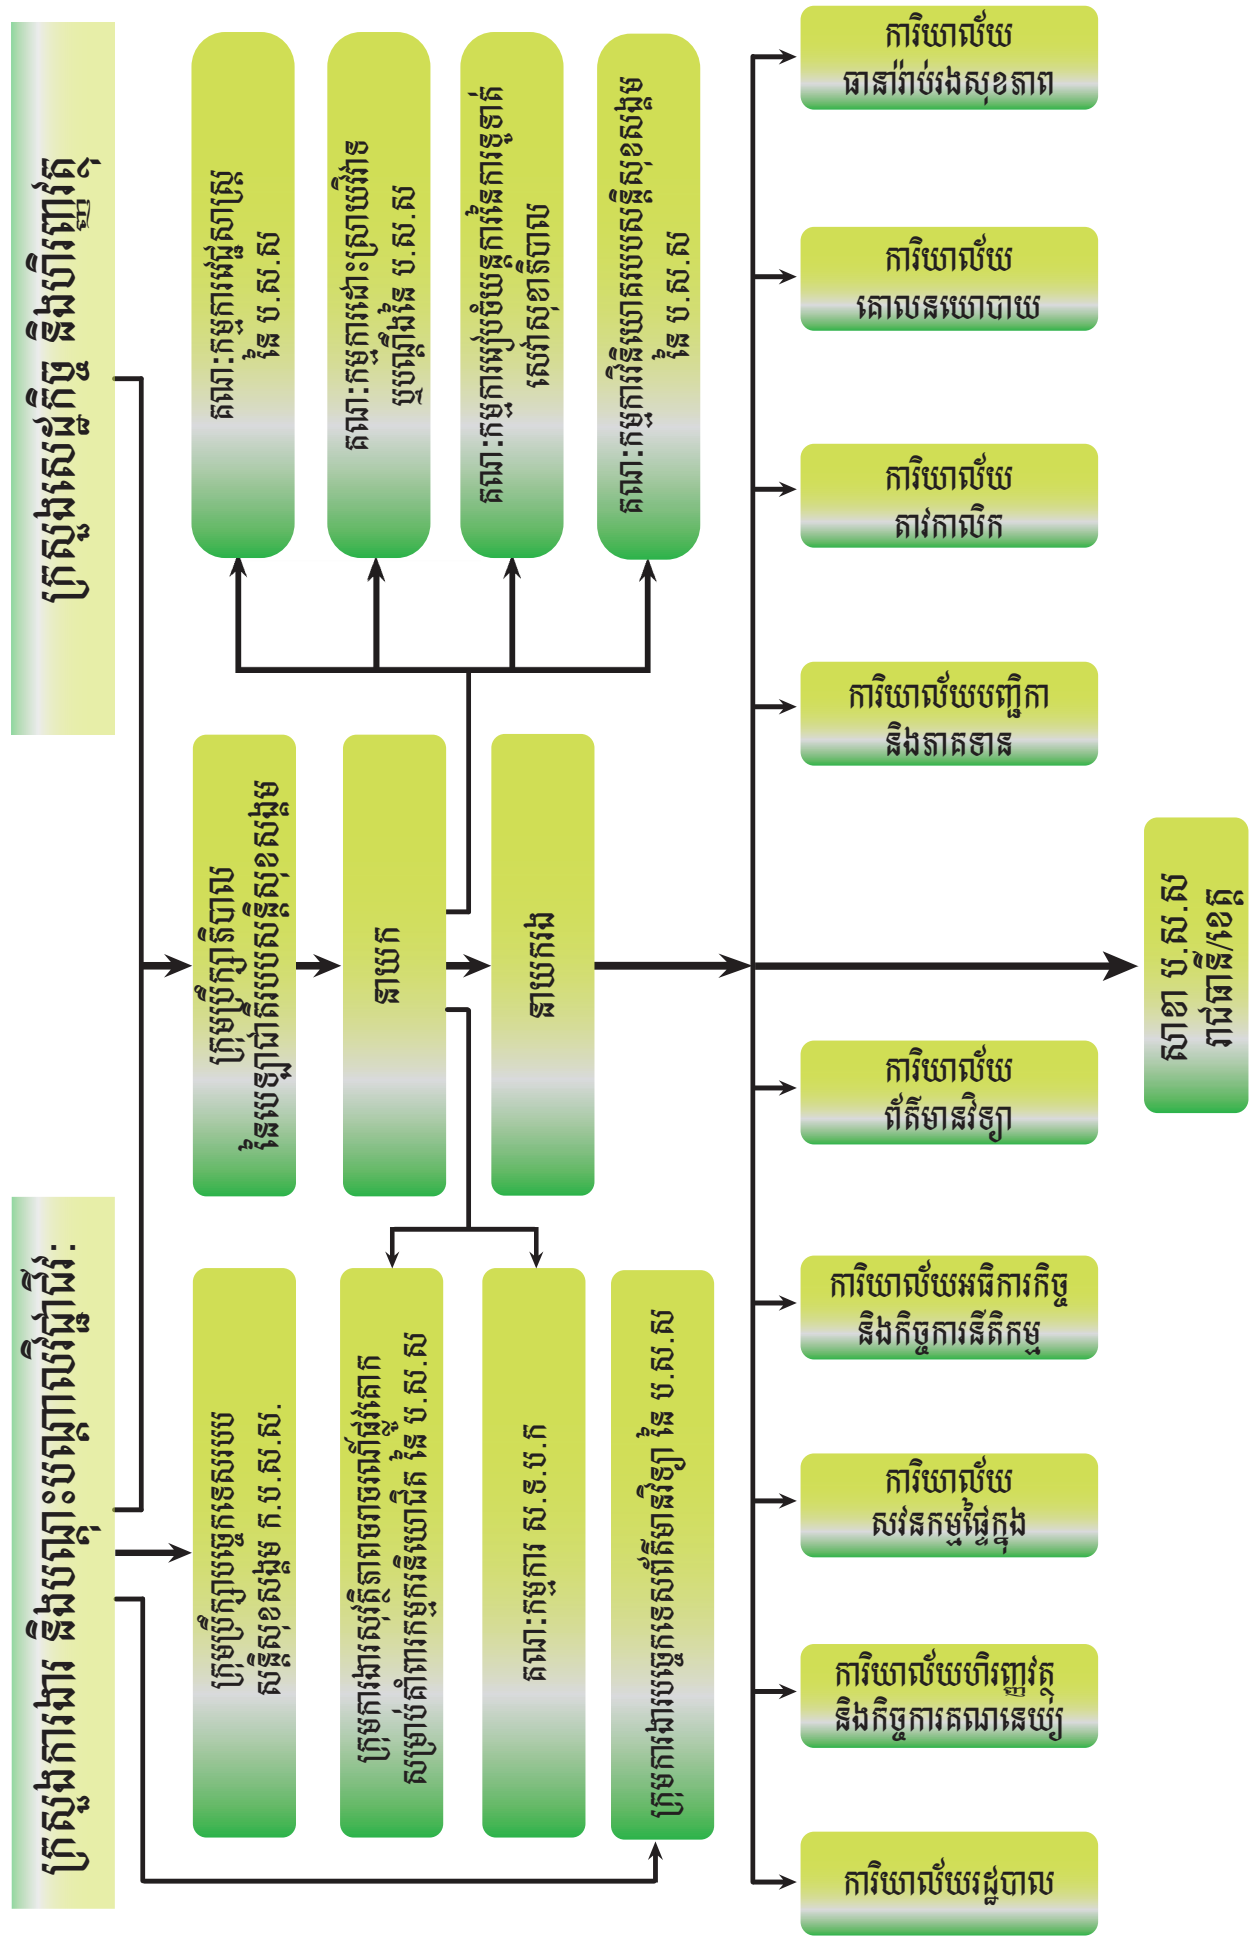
ក្រសួងសេដ្ឋកិច្ច និងហិរញ្ញវត្ថុ

គណៈកម្មការផ្គត់ផ្គង់ នៃ ប.ស.ស

គណៈកម្មការដោះស្រាយវិវាទ ប្រព្រឹត្តិកម្ម ប.ស.ស

គណៈកម្មការត្រួតពិនិត្យការវិនិយោគ សោធននិវត្តន៍

គណៈកម្មការវិនិយោគរបស់បេឡាជាតិ នៃ ប.ស.ស

ក្រុមប្រឹក្សាភិបាល នៃបេឡាជាតិរបបសន្តិសុខសង្គម

នាយក

នាយករង

ក្រុមប្រឹក្សាបច្ចេកទេសរបប សន្តិសុខសង្គម ក.ប.ស.ស.

ក្រុមការងារសុវត្ថិភាពការងារ សម្រាប់គាំពារកម្មករនិយោជិត នៃ ប.ស.ស

គណៈកម្មការ ស.ខ.ប.ក

ក្រុមការងារបច្ចេកទេសព័ត៌មានវិទ្យា នៃ ប.ស.ស

ក្រសួងការងារ និងបណ្តុះបណ្តាលវិជ្ជាជីវៈ

ការិយាល័យ ធានារ៉ាប់រងសុខភាព

ការិយាល័យ គោលនយោបាយ

ការិយាល័យ តាវកាលិក

ការិយាល័យបញ្ជិកា និងភាគទាន

សាខា ប.ស.ស រាជធានី/ខេត្ត

ការិយាល័យ ព័ត៌មានវិទ្យា

ការិយាល័យអធិការកិច្ច និងកិច្ចការនីតិកម្ម

ការិយាល័យ សវនកម្មផ្ទៃក្នុង

ការិយាល័យហិរញ្ញវត្ថុ និងកិច្ចការគណនេយ្យ

ការិយាល័យរដ្ឋបាល